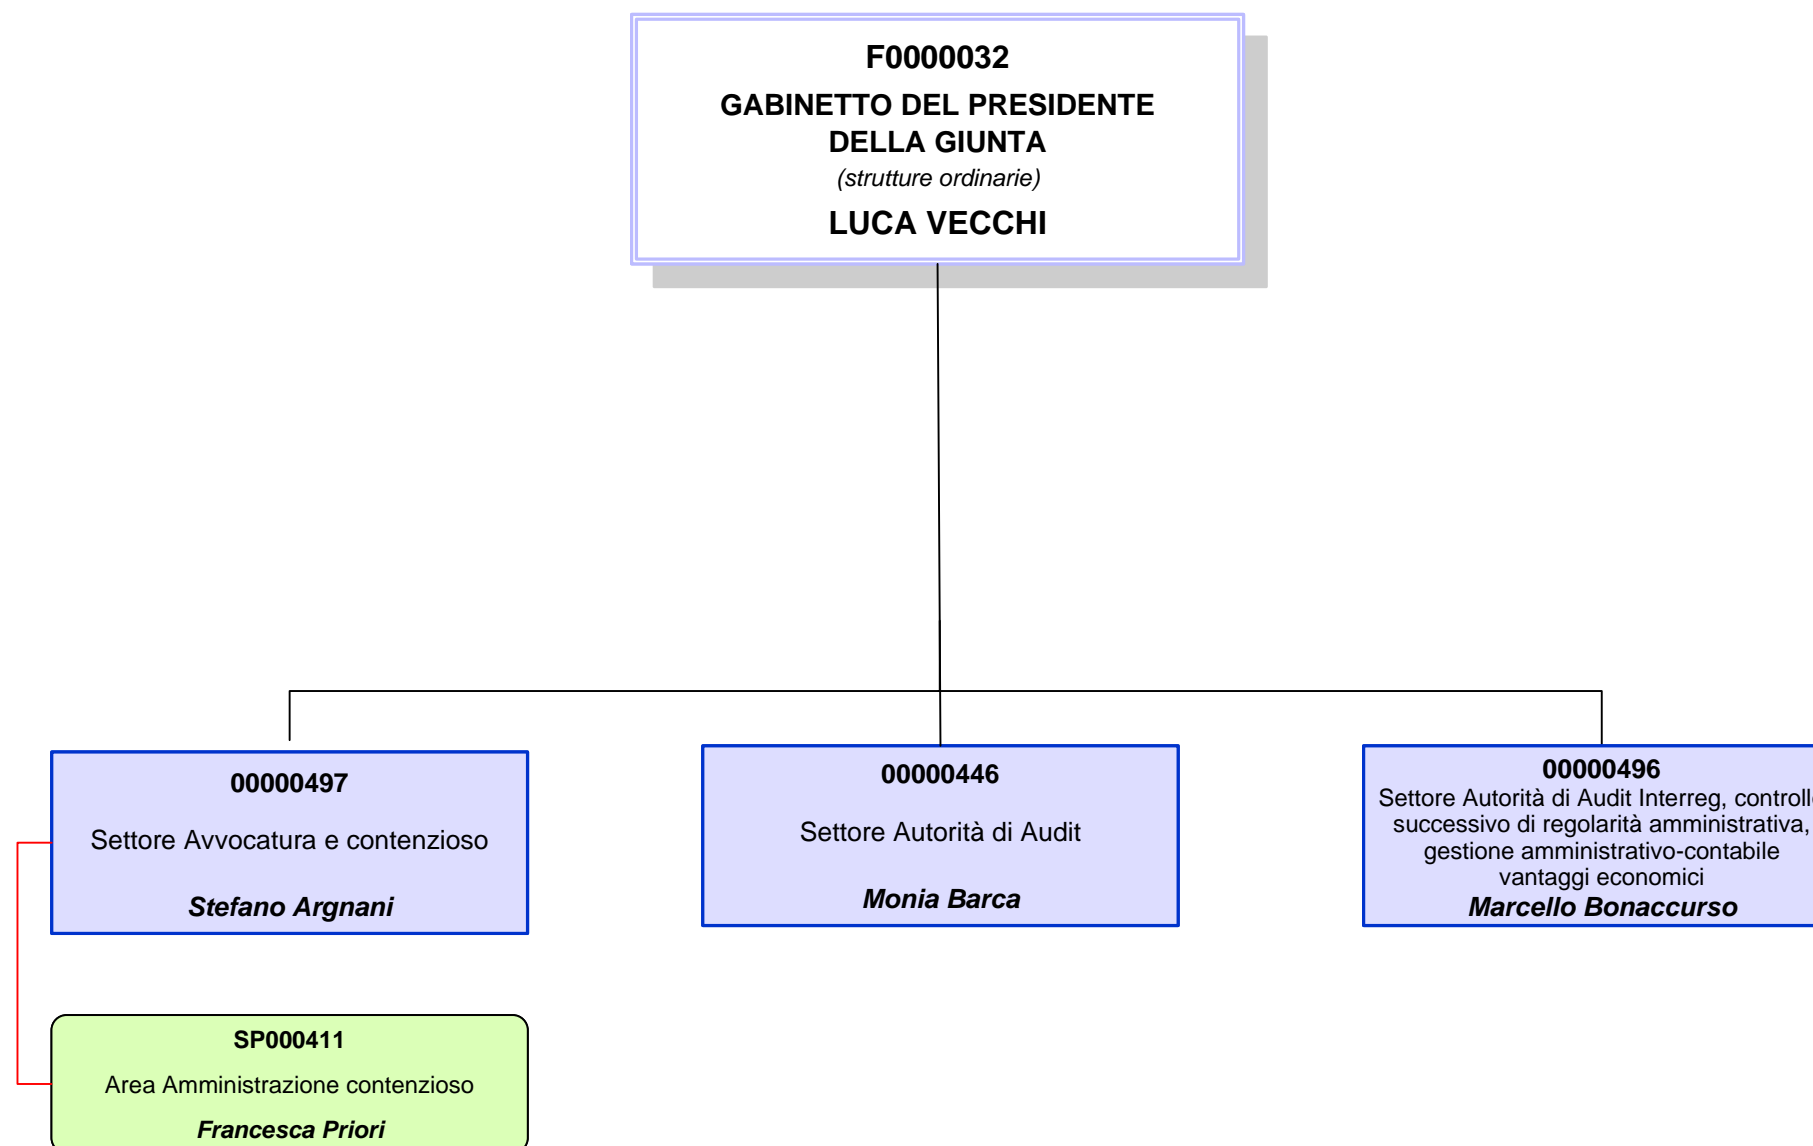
F0000032
GABINETTO DEL PRESIDENTE DELLA GIUNTA
(strutture ordinarie)
LUCA VECCHI

00000497
Settore Avvocatura e contenzioso
Stefano Argnani

00000446
Settore Autorità di Audit
Monia Barca

00000496
Settore Autorità di Audit Interreg, controll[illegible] successivo di regolarità amministrativa, gestione amministrativo-contabile vantaggi economici
Marcello Bonaccurso

SP000411
Area Amministrazione contenzioso
Francesca Priori